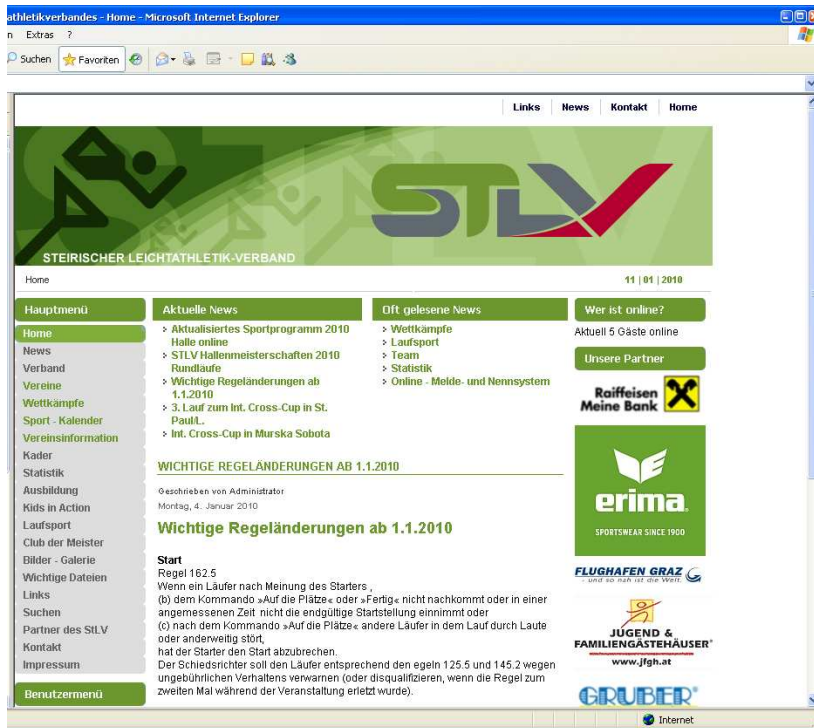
athletikverbandes - Home - Microsoft Internet Explorer

n Extras ?

Suchen Favoriten

Links News Kontakt Home

STEIRISCHER LEICHTATHLETIK-VERBAND

Home

11 | 01 | 2010

Hauptmenü

Home
News
Verband
Vereine
Wettkämpfe
Sport - Kalender
Vereinsinformation
Kader
Statistik
Ausbildung
Kids in Action
Laufsport
Club der Meister
Bilder - Galerie
Wichtige Dateien
Links
Suchen
Partner des StLV
Kontakt
Impressum

Benutzermenü

Aktuelle News

Aktualisiertes Sportprogramm 2010 Halle online
STLV Hallenmeisterschaften 2010 Rundläufe
Wichtige Regeländerungen ab 1.1.2010
3. Lauf zum Int. Cross-Cup in St. Paul/L.
Int. Cross-Cup in Murska Sobota

Oft gelesene News

Wettkämpfe
Laufsport
Team
Statistik
Online - Melde- und Nennsystem

WICHTIGE REGELÄNDERUNGEN AB 1.1.2010

Geschrieben von Administrator
Montag, 4. Januar 2010

Wichtige Regeländerungen ab 1.1.2010

Start
Regel 162.5
Wenn ein Läufer nach Meinung des Starters ,
(b) dem Kommando »Auf die Plätze« oder »Fertig« nicht nachkommt oder in einer angemessenen Zeit nicht die endgültige Startstellung einnimmt oder
(c) nach dem Kommando »Auf die Plätze« andere Läufer in dem Lauf durch Laute oder anderweitig stört,
hat der Starter den Start abzubrechen.
Der Schiedsrichter soll den Läufer entsprechend den egeln 125.5 und 145.2 wegen ungebührlichen Verhaltens verwarnen (oder disqualifizieren, wenn die Regel zum zweiten Mal während der Veranstaltung erlezt wurde).

Wer ist online?

Aktuell 5 Gäste online

Unsere Partner

Raiffeisen Meine Bank

erima
SPORTSWEAR SINCE 1900

FLUGHAFEN GRAZ
und so nah ist die Welt.

JUGEND & FAMILIENGÄSTEHÄUSER
www.jfgh.at

GRUBER

Internet